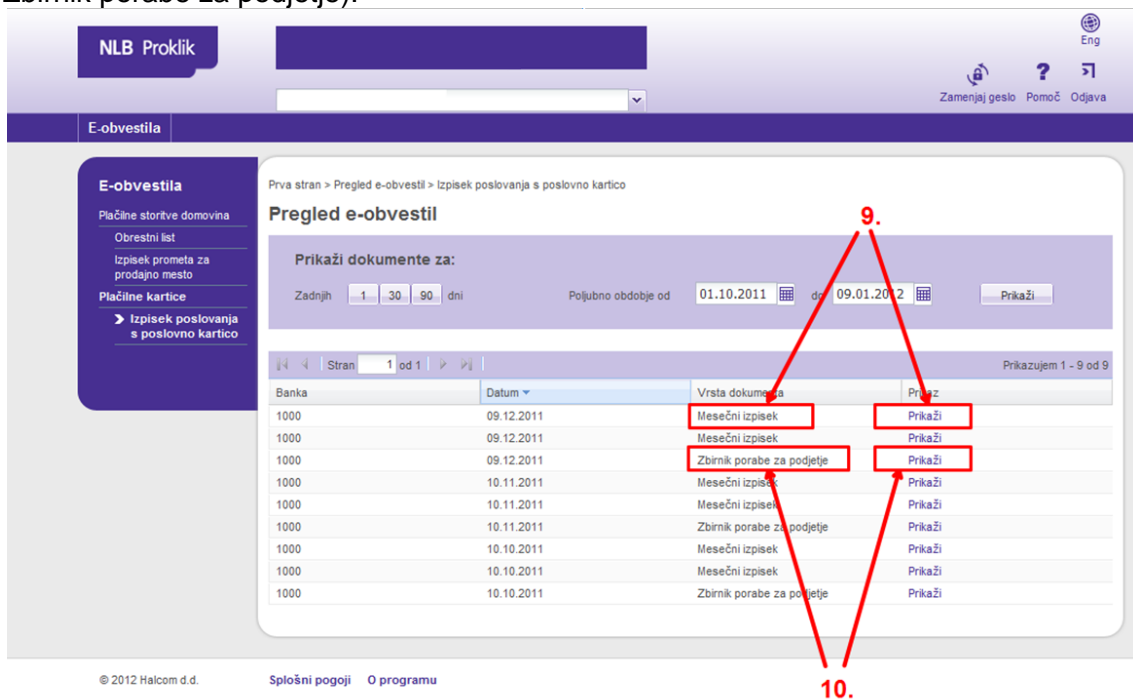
Zbirnik porabe za podjetje).

NLB Proklik

Eng

Zamenjaj geslo Pomoč Odjava

E-obvestila

E-obvestila
Plačilne storitve domovina
Obrestni list
Izpisek prometa za prodajno mesto
Plačilne kartice
Izpisek poslovanja s poslovno kartico

Prva stran > Pregled e-obvestil > Izpisek poslovanja s poslovno kartico

Pregled e-obvestil

9.

Prikaži dokumente za:

Zadnjih 1 30 90 dni Poljubno obdobje od 01.10.2011 do 09.01.2012 Prikaži

Stran 1 od 1 Prikazujem 1 - 9 od 9

| Banka | Datum | Vrsta dokumenta | Prikaz |
|---|---|---|---|
| 1000 | 09.12.2011 | Mesečni izpisek | Prikaži |
| 1000 | 09.12.2011 | Mesečni izpisek | Prikaži |
| 1000 | 09.12.2011 | Zbirnik porabe za podjetje | Prikaži |
| 1000 | 10.11.2011 | Mesečni izpisek | Prikaži |
| 1000 | 10.11.2011 | Mesečni izpisek | Prikaži |
| 1000 | 10.11.2011 | Zbirnik porabe za podjetje | Prikaži |
| 1000 | 10.10.2011 | Mesečni izpisek | Prikaži |
| 1000 | 10.10.2011 | Mesečni izpisek | Prikaži |
| 1000 | 10.10.2011 | Zbirnik porabe za podjetje | Prikaži |

10.

© 2012 Halcom d.d. Splošni pogoji O programu